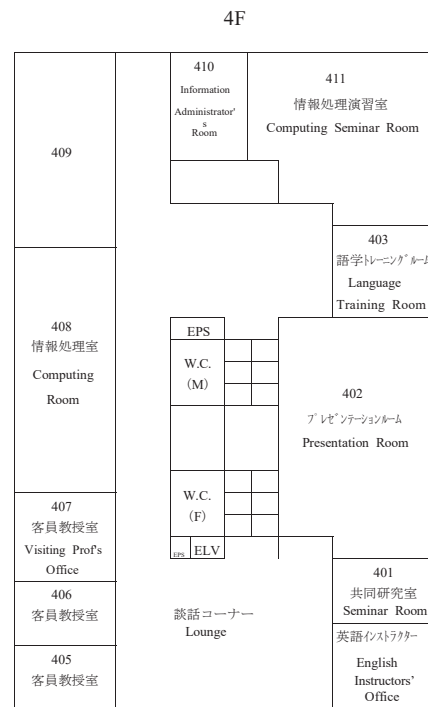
4F

410
Information Administrator's Room

411
情報処理演習室
Computing Seminar Room

409

403
語学ﾄﾚｰﾆﾝｸﾞﾙｰﾑ
Language Training Room

408
情報処理室
Computing Room

EPS

W.C.
(M)

402
ﾌﾟﾚｾﾞﾝﾃｰｼｮﾝﾙｰﾑ
Presentation Room

W.C.
(F)

407
客員教授室
Visiting Prof's Office

EPS ELV

406
客員教授室

談話コーナー
Lounge

401
共同研究室
Seminar Room

英語ｲﾝｽﾄﾗｸﾀｰ
English Instructors' Office

405
客員教授室